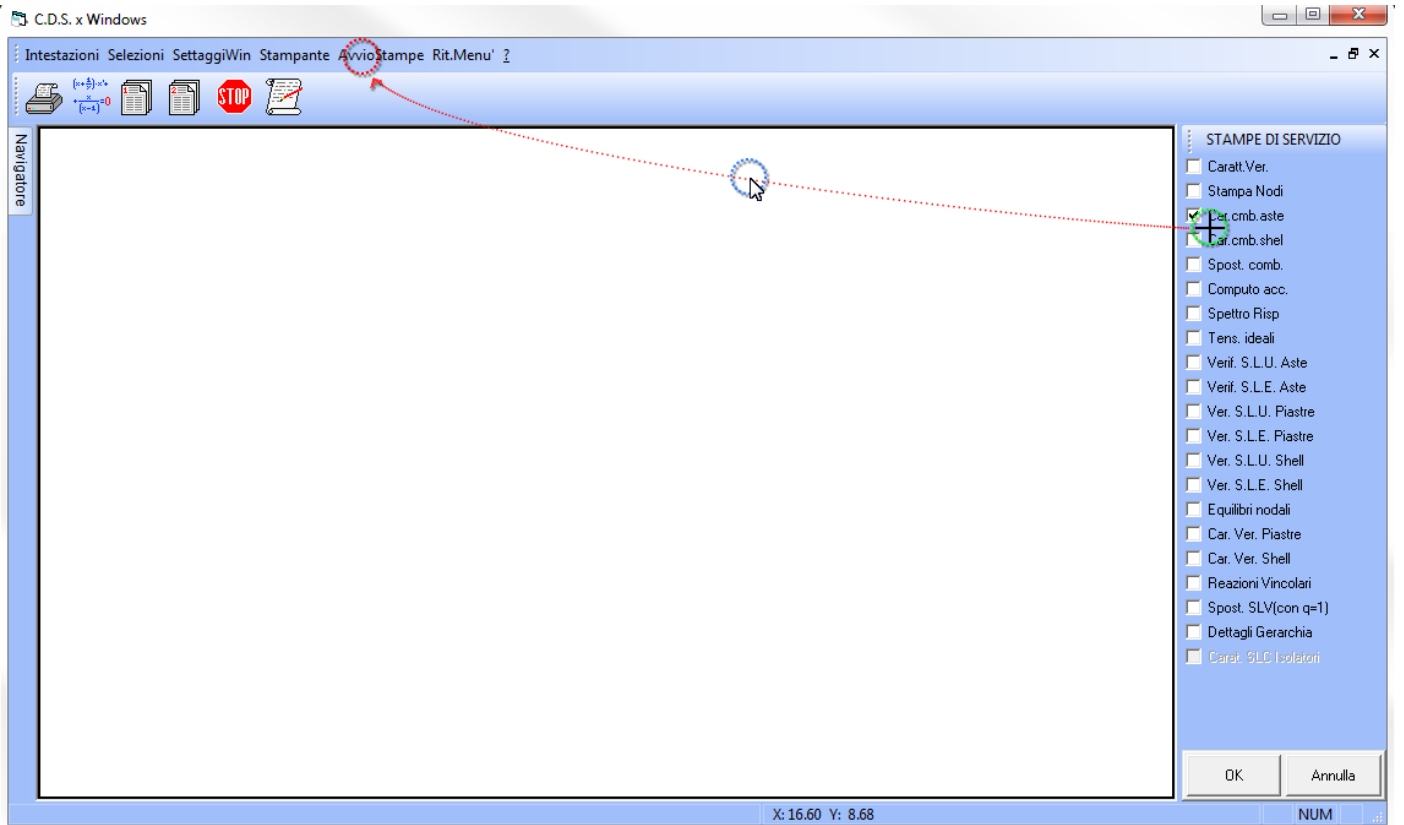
C.D.S. x Windows

Intestazioni Selezioni SettaggiWin Stampante AvvioStampe Rit.Menu' ?

STOP

Navigatore

STAMPE DI SERVIZIO

Caratt.Ver.
Stampa Nodi
Ver.cmb.aste
Car.cmb.shel
Spost. comb.
Computo acc.
Spettro Risp
Tens. ideali
Verif. S.L.U. Aste
Verif. S.L.E. Aste
Ver. S.L.U. Piastre
Ver. S.L.E. Piastre
Ver. S.L.U. Shell
Ver. S.L.E. Shell
Equilibri nodali
Car. Ver. Piastre
Car. Ver. Shell
Reazioni Vincolari
Spost. SLV(con q=1)
Dettagli Gerarchia
Carat. SLC Isolatori

OK
Annulla

X: 16.60 Y: 8.68
NUM